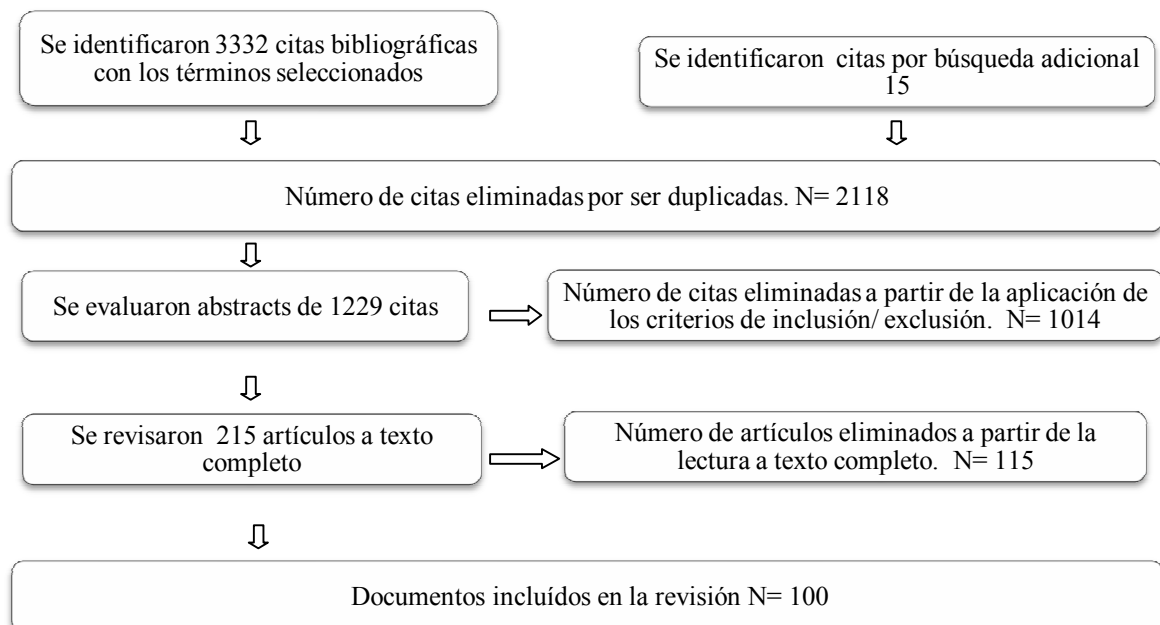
Se identificaron 3332 citas bibliográficas con los términos seleccionados

Se identificaron citas por búsqueda adicional 15

Número de citas eliminadas por ser duplicadas. N= 2118

Se evaluaron abstracts de 1229 citas

Número de citas eliminadas a partir de la aplicación de los criterios de inclusión/ exclusión. N= 1014

Se revisaron 215 artículos a texto completo

Número de artículos eliminados a partir de la lectura a texto completo. N= 115

Documentos incluídos en la revisión N= 100